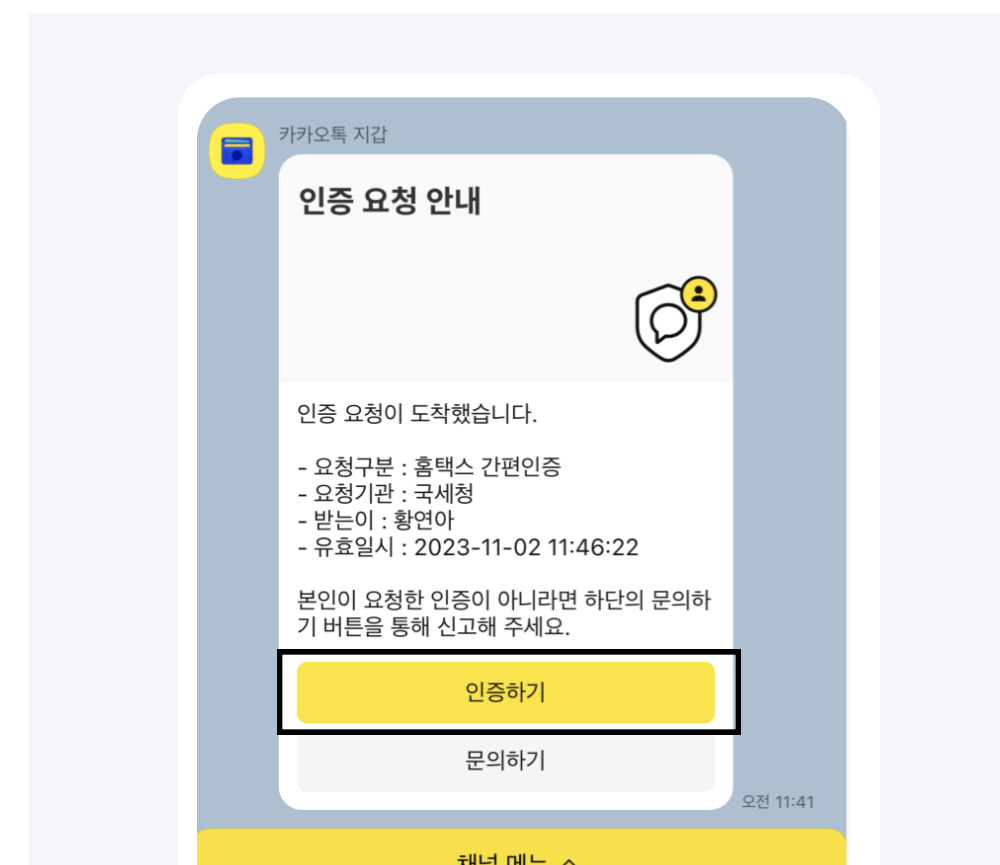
카카오톡 지갑

인증 요청 안내

인증 요청이 도착했습니다.

- 요청구분 : 홈택스 간편인증
- 요청기관 : 국세청
- 받는이 : 황연아
- 유효일시 : 2023-11-02 11:46:22

본인이 요청한 인증이 아니라면 하단의 문의하기 버튼을 통해 신고해 주세요.

인증하기

문의하기

오전 11:41

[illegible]